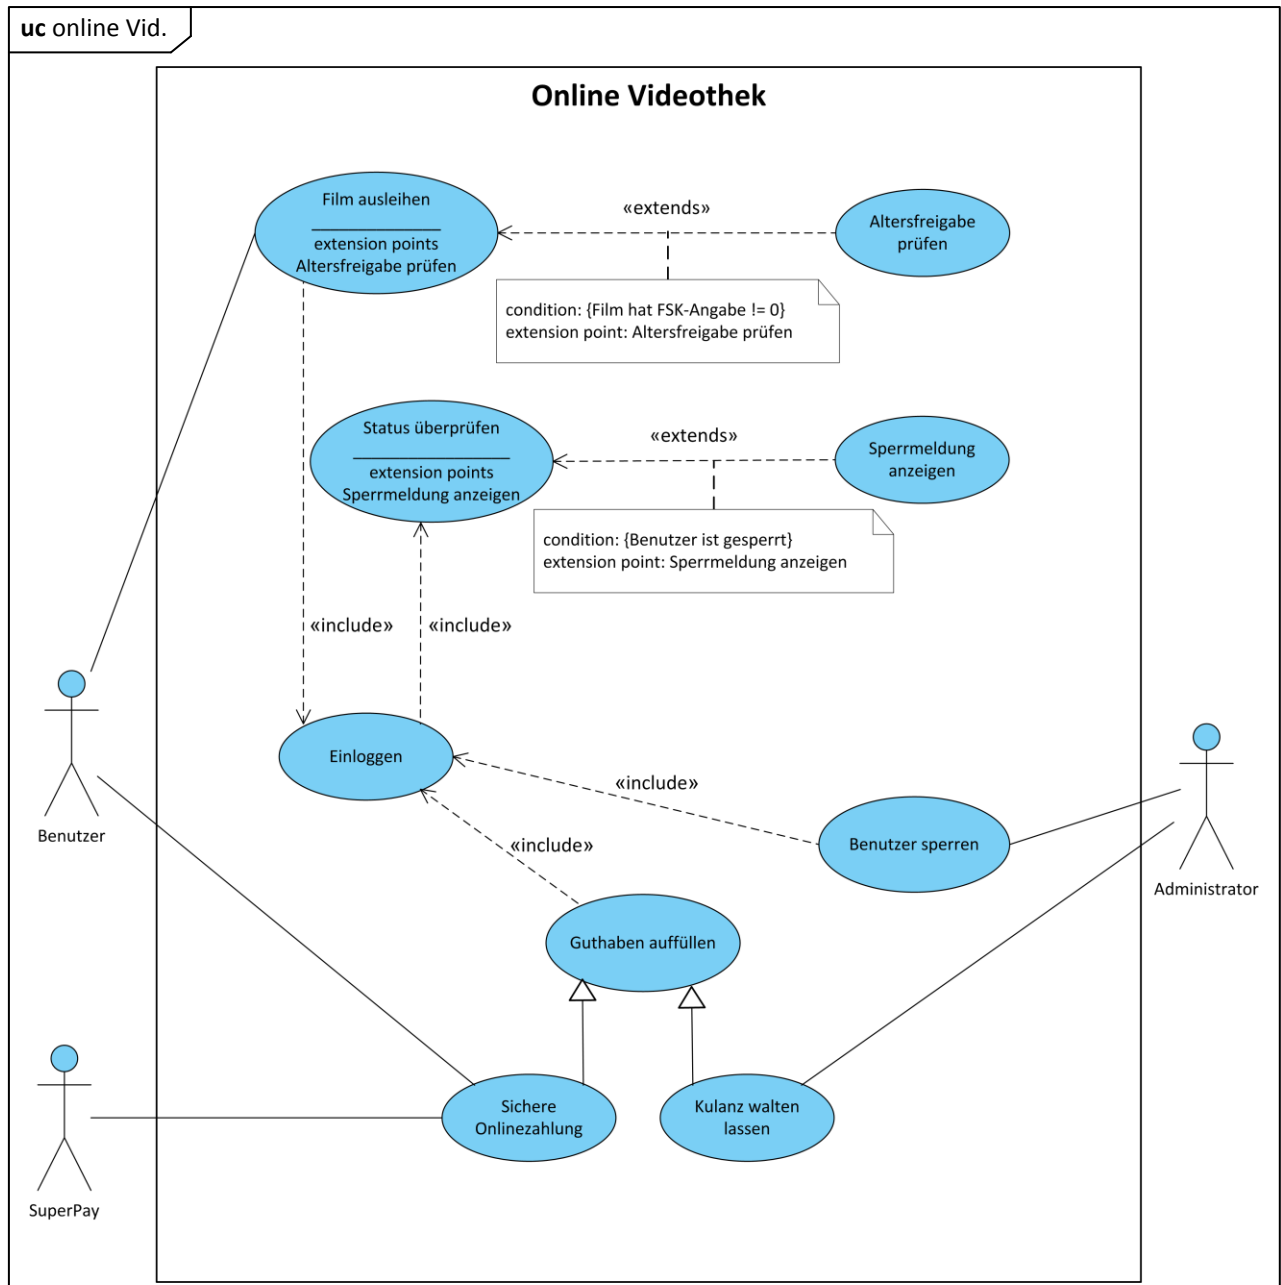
**uc** online Vid.

**Online Videothek**

Film ausleihen
extension points
Altersfreigabe prüfen

«extends»

Altersfreigabe prüfen

condition: {Film hat FSK-Angabe != 0}
extension point: Altersfreigabe prüfen

Status überprüfen
extension points
Sperrmeldung anzeigen

«extends»

Sperrmeldung anzeigen

condition: {Benutzer ist gesperrt}
extension point: Sperrmeldung anzeigen

«include»

«include»

Einloggen

«include»

Benutzer sperren

«include»

Guthaben auffüllen

Sichere Onlinezahlung

Kulanz walten lassen

Benutzer

Administrator

SuperPay